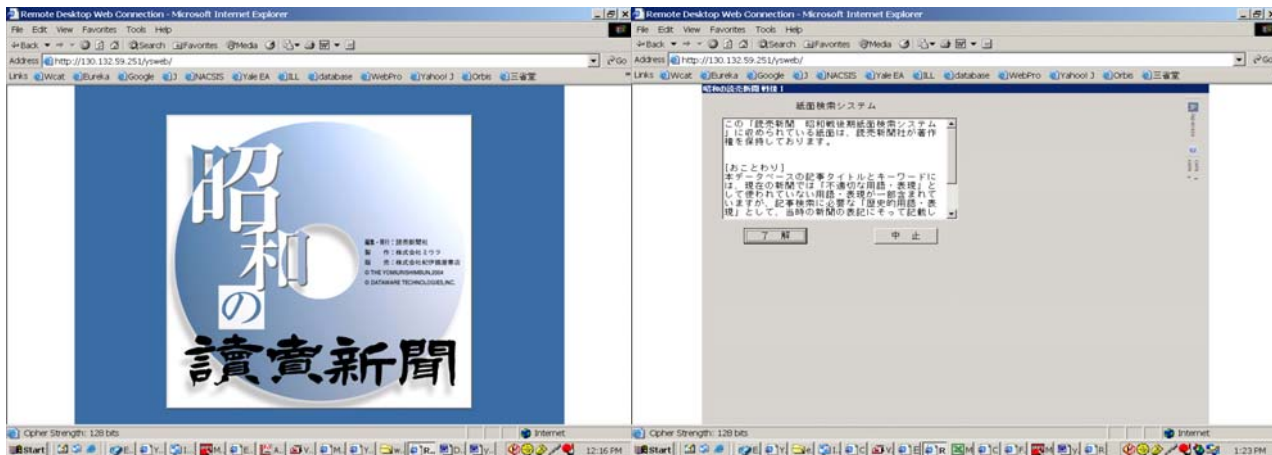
Remote Desktop Web Connection - Microsoft Internet Explorer
File Edit View Favorites Tools Help
Back Search Favorites Media
Address http://130.132.59.251/ysweb/ Go
Links Wcat Eureka Google J NACSIS Yale EA ILL database WebPro Yahoo! J Orbis 三省堂

昭和の讀賣新聞

編集・発行：読売新聞社
製　作：株式会社ミウラ
販　売：株式会社紀伊國屋書店
© THE YOMIURI SHIMBUN 2004
© DATAWARE TECHNOLOGIES, INC.

Cipher Strength: 128 bits
Internet
Start
12:16 PM

Remote Desktop Web Connection - Microsoft Internet Explorer
File Edit View Favorites Tools Help
Back Search Favorites Media
Address http://130.132.59.251/ysweb/ Go
Links Wcat Eureka Google J NACSIS Yale EA ILL database WebPro Yahoo! J Orbis 三省堂

昭和の読売新聞 戦後 I

紙面検索システム

この「読売新聞　昭和戦後期紙面検索システム」に収められている紙面は、読売新聞社が著作権を保持しております。

[おことわり]
本データベースの記事タイトルとキーワードには、現在の新聞では「不適切な用語・表現」として使われていない用語・表現が一部含まれていますが、記事検索に必要な「歴史的用語・表現」として、当時の新聞の表記にそって記載し

了　解
中　止

Cipher Strength: 128 bits
Internet
Start
1:23 PM